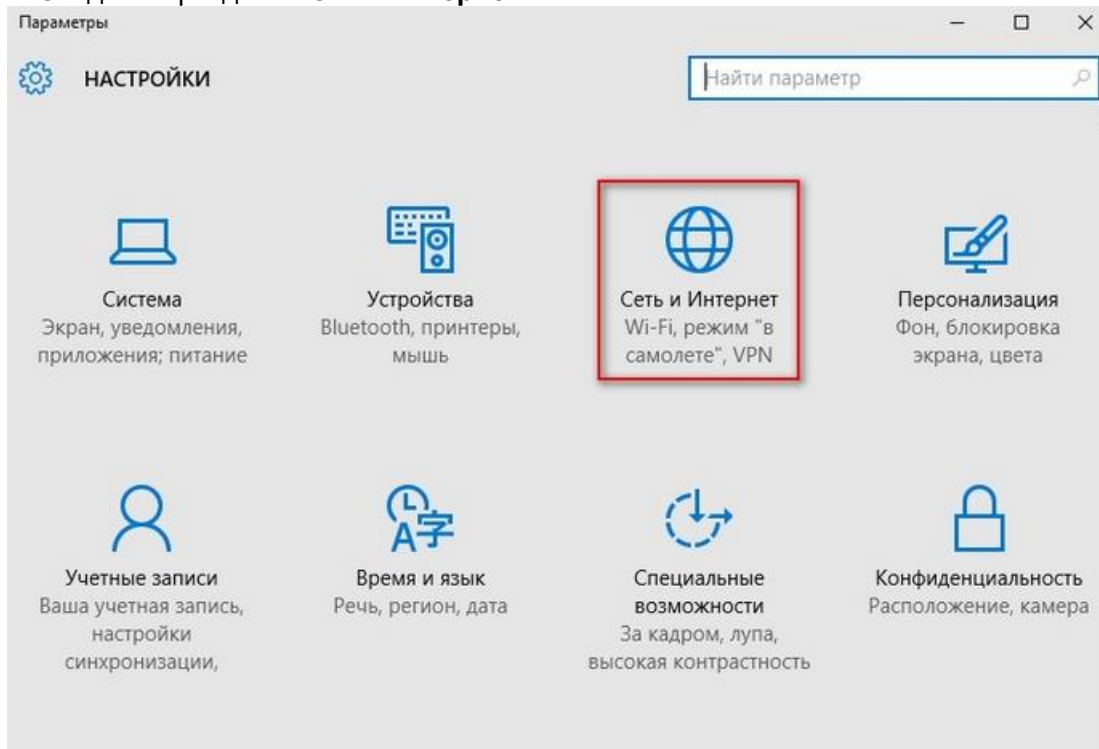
Параметры

НАСТРОЙКИ

Найти параметр

Система
Экран, уведомления, приложения; питание

Устройства
Bluetooth, принтеры, мышь

Сеть и Интернет
Wi-Fi, режим "в самолете", VPN

Персонализация
Фон, блокировка экрана, цвета

Учетные записи
Ваша учетная запись, настройки синхронизации,

Время и язык
Речь, регион, дата

Специальные возможности
За кадром, лупа, высокая контрастность

Конфиденциальность
Расположение, камера